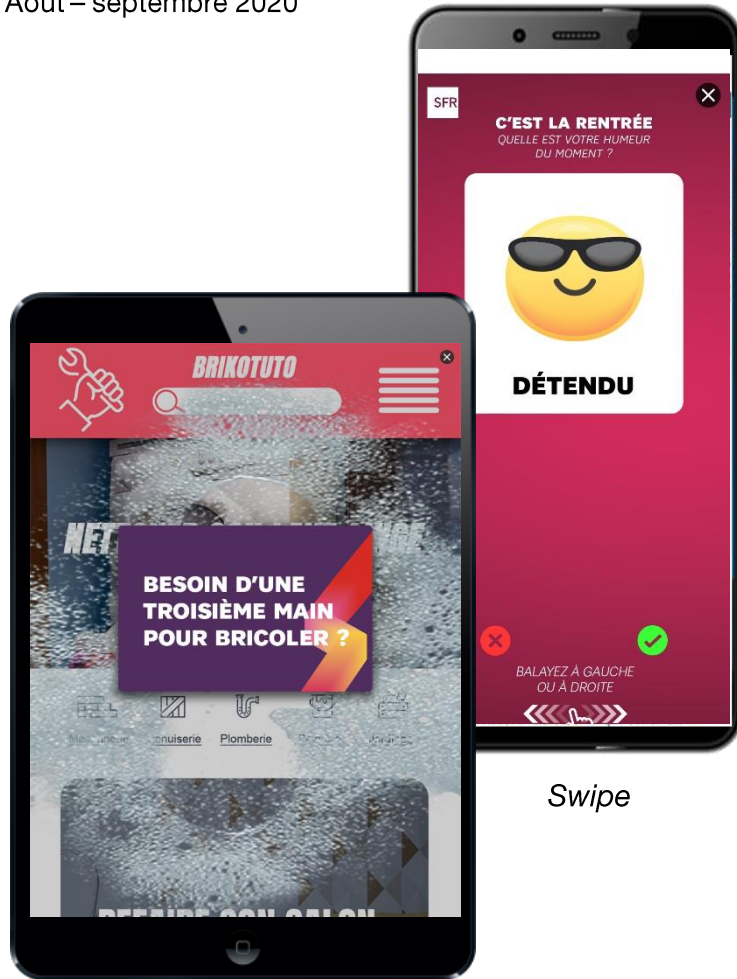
Août – septembre 2020

SFR

C'EST LA RENTRÉE
QUELLE EST VOTRE HUMEUR DU MOMENT ?

DÉTENDU

BALAYEZ À GAUCHE OU À DROITE

BRIKOTUTO

NET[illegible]

BESOIN D'UNE TROISIÈME MAIN POUR BRICOLER ?

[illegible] Menuiserie Plomberie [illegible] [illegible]

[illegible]

Swipe